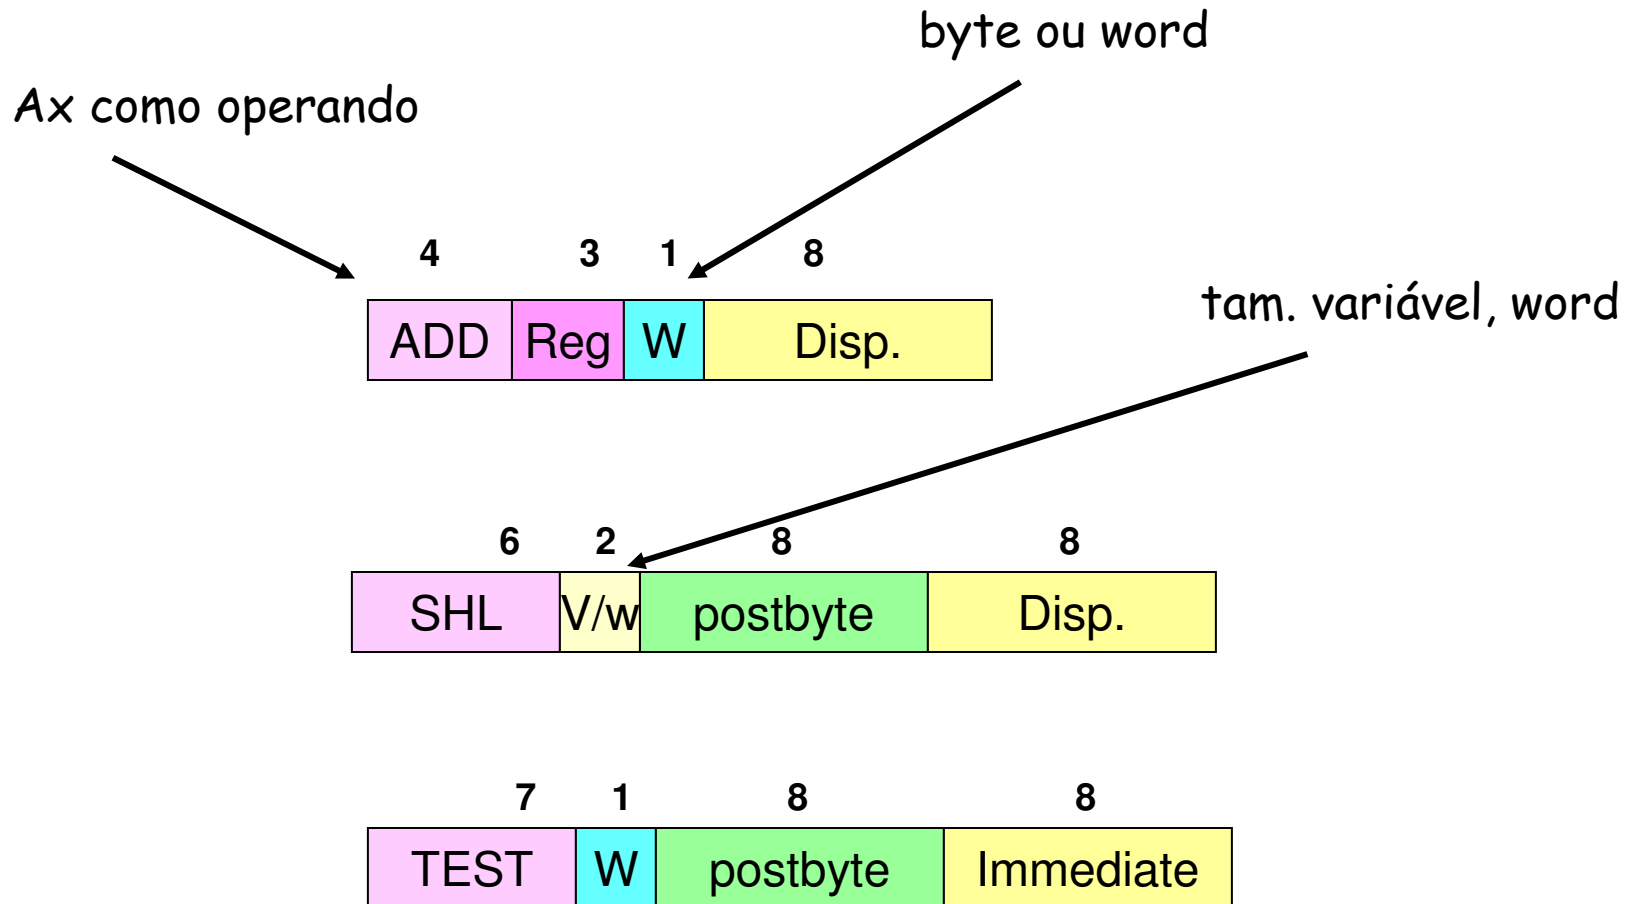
byte ou word

Ax como operando

4 3 1 8

| ADD | Reg | W | Disp. |
|---|---|---|---|

tam. variável, word

6 2 8 8

| SHL | V/w | postbyte | Disp. |
|---|---|---|---|

7 1 8 8

| TEST | W | postbyte | Immediate |
|---|---|---|---|